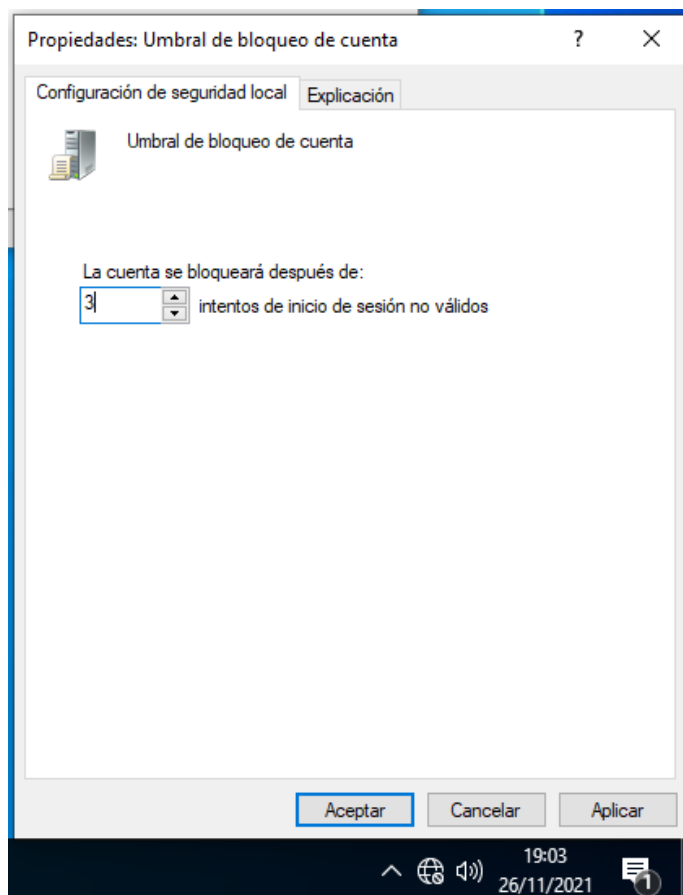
Propiedades: Umbral de bloqueo de cuenta ? ×

Configuración de seguridad local | Explicación

Umbral de bloqueo de cuenta

La cuenta se bloqueará después de:
3 intentos de inicio de sesión no válidos

Aceptar | Cancelar | Aplicar

19:03
26/11/2021
1